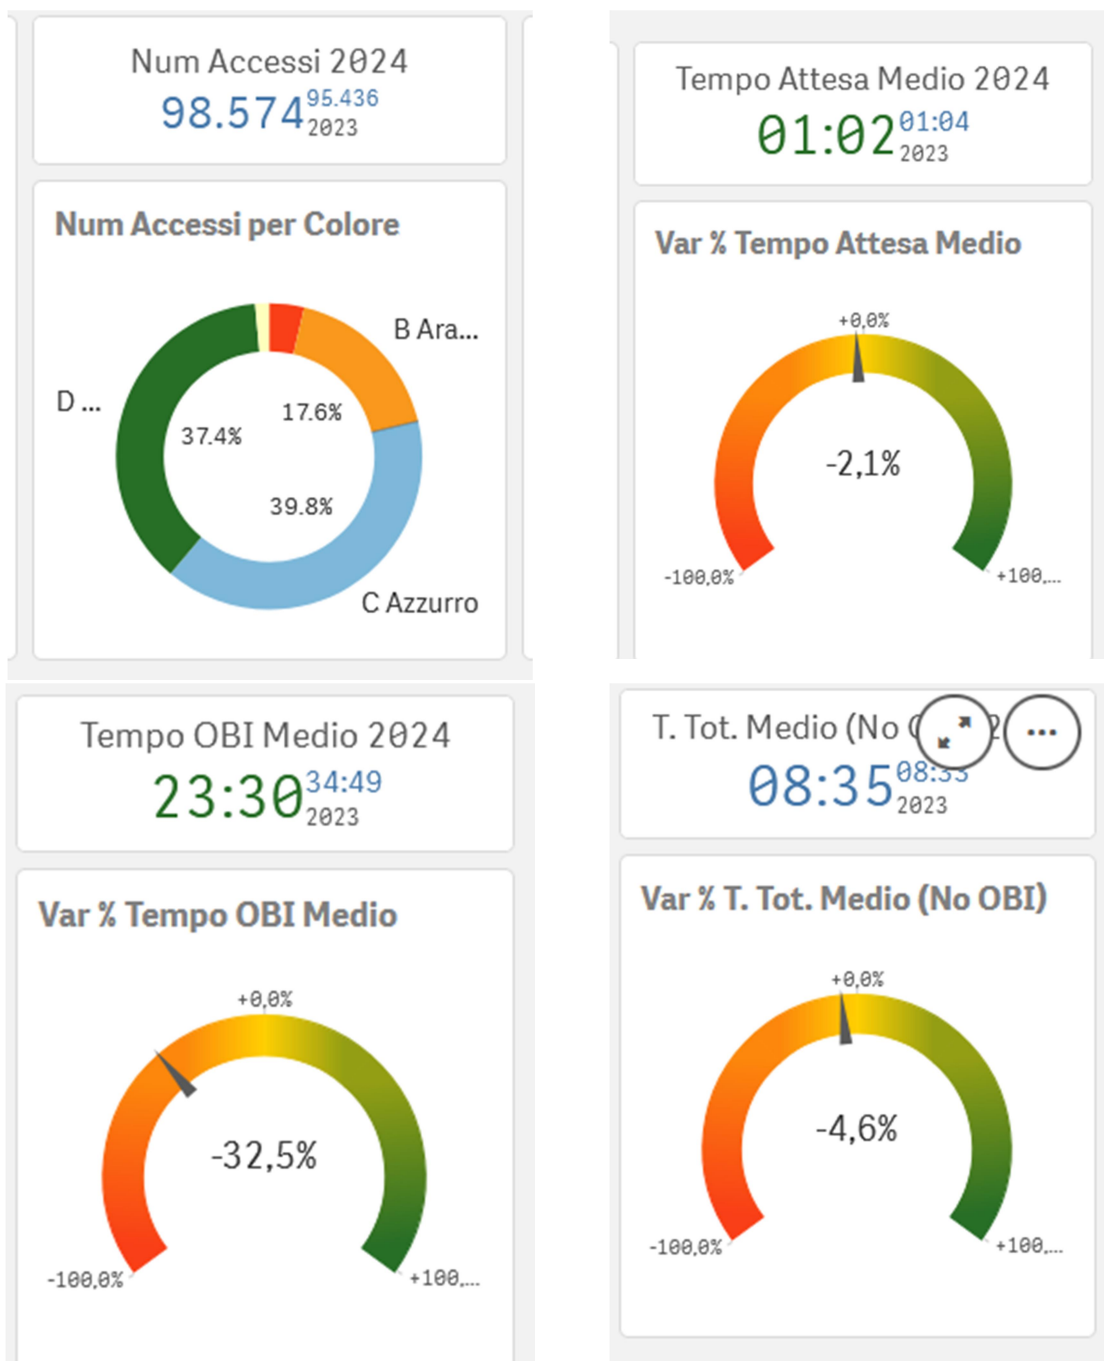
Num Accessi 2024
98.574 95.436 2023

Num Accessi per Colore

B Ara...
D ...
37.4%
17.6%
39.8%
C Azzurro

Tempo Attesa Medio 2024
01:02 01:04 2023

Var % Tempo Attesa Medio

+0,0%
-2,1%
-100,0%
+100,...

Tempo OBI Medio 2024
23:30 34:49 2023

Var % Tempo OBI Medio

+0,0%
-32,5%
-100,0%
+100,...

T. Tot. Medio (No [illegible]
08:35 08:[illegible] 2023

Var % T. Tot. Medio (No OBI)

+0,0%
-4,6%
-100,0%
+100,...